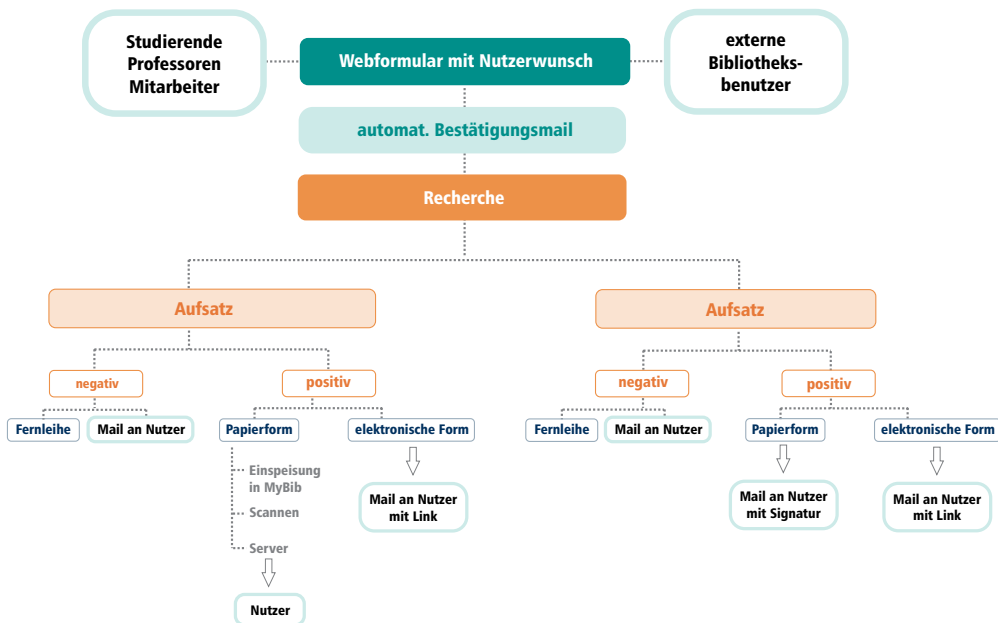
Studierende
Professoren
Mitarbeiter

Webformular mit Nutzerwunsch

externe
Bibliotheks-
benutzer

automat. Bestätigungsmail

Recherche

Aufsatz

negativ

Fernleihe

Mail an Nutzer

positiv

Papierform

Einspeisung in MyBib

Scannen

Server

Nutzer

elektronische Form

Mail an Nutzer mit Link

Aufsatz

negativ

Fernleihe

Mail an Nutzer

positiv

Papierform

Mail an Nutzer mit Signatur

elektronische Form

Mail an Nutzer mit Link